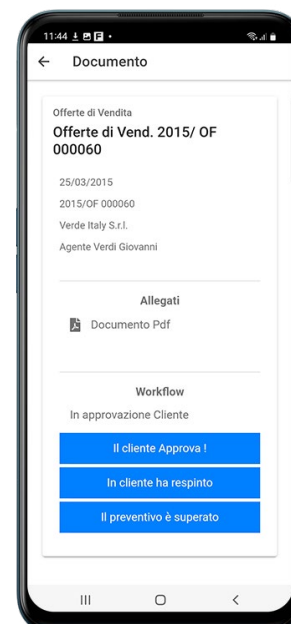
11:44

Documento

Offerte di Vendita

Offerte di Vend. 2015/ OF 000060

25/03/2015

2015/OF 000060

Verde Italy S.r.l.

Agente Verdi Giovanni

Allegati

Documento Pdf

Workflow

In approvazione Cliente

Il cliente Approva !

In cliente ha respinto

Il preventivo è superato